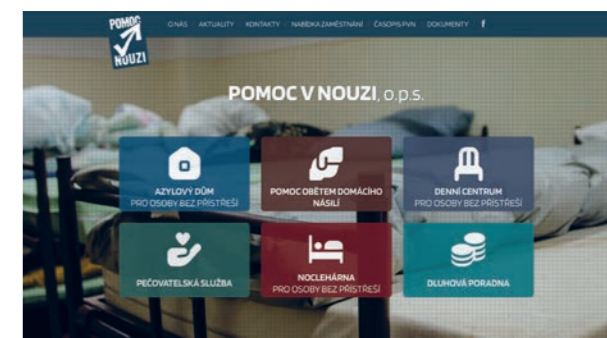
POMOC
V
NOUZI

O NÁS | AKTUALITY | KONTAKTY | NABÍDKA ZAMĚSTNÁNÍ | ČASOPIS PVN | DOKUMENTY | f

POMOC V NOUZI, o.p.s.

AZYLOVÝ DŮM
PRO OSOBY BEZ PŘÍSTŘEŠÍ

POMOC OBĚTEM DOMÁCÍHO NÁSILÍ

DENNÍ CENTRUM
PRO OSOBY BEZ PŘÍSTŘEŠÍ

PEČOVATELSKÁ SLUŽBA

NOCLEHÁRNA
PRO OSOBY BEZ PŘÍSTŘEŠÍ

DLUHOVÁ PORADNA